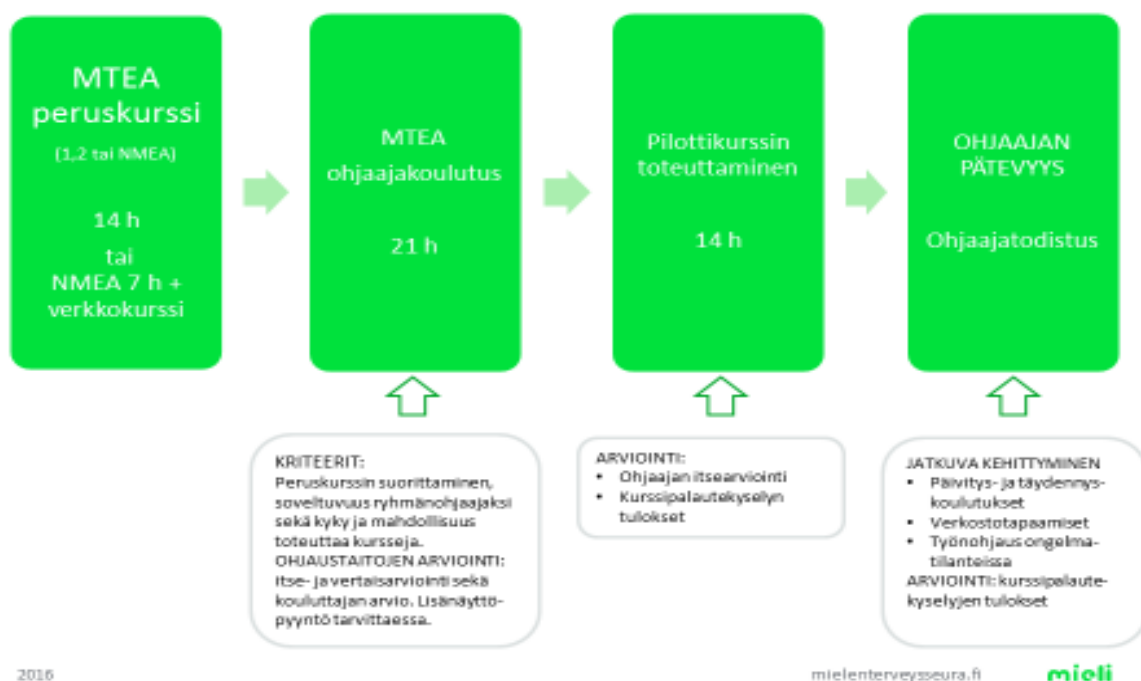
MTEA peruskurssi

(1,2 tai NMEA)

14 h

tai

NMEA 7 h + verkkokurssi

MTEA ohjaajakoulutus

21 h

Pilottikurssin toteuttaminen

14 h

OHJAAJAN PÄTEVYYS

Ohjaajatodistus

KRITEERIT:
Peruskurssin suorittaminen, soveltuvuus ryhmänohjaajaksi sekä kyky ja mahdollisuus toteuttaa kursseja.
OHJAUSTAITOJEN ARVIOINTI:
Itse- ja vertaisarviointi sekä kouluttajan arvio. Lisänäyttöpyyntö tarvittaessa.

ARVIOINTI:
• Ohjaajan itsearviointi
• Kurssipalautekyselyn tulokset

JATKUVA KEHITTYMINEN
• Päivitys- ja täydennyskoulutukset
• Verkostotapaamiset
• Työnohjaus ongelmatilanteissa
ARVIOINTI: kurssipalautekyselyjen tulokset

2016

mielenterveysseura.fi

mieli